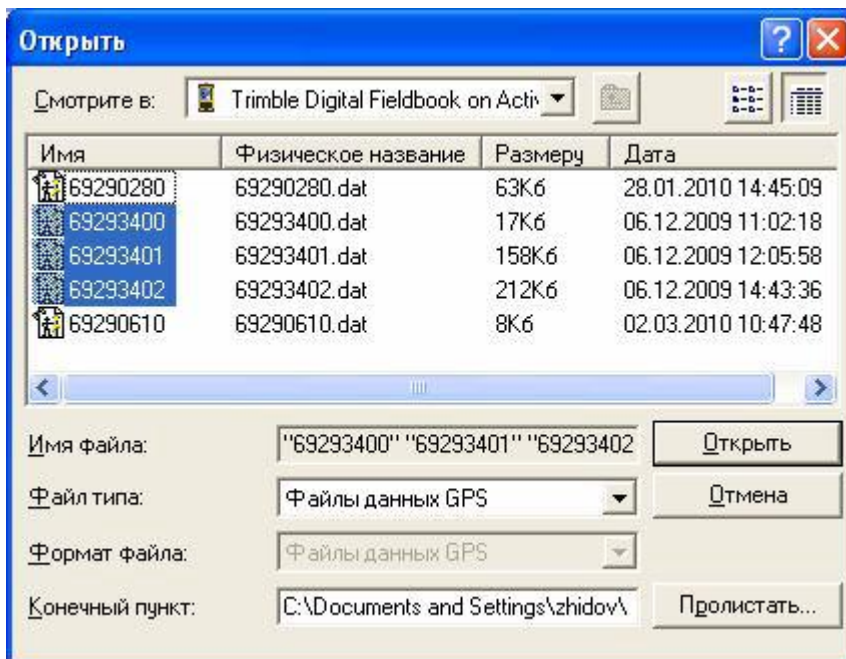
Открыть

Смотрите в: Trimble Digital Fieldbook on Activ

| Имя | Физическое название | Размеру | Дата |
|---|---|---|---|
| 69290280 | 69290280.dat | 63Кб | 28.01.2010 14:45:09 |
| 69293400 | 69293400.dat | 17Кб | 06.12.2009 11:02:18 |
| 69293401 | 69293401.dat | 158Кб | 06.12.2009 12:05:58 |
| 69293402 | 69293402.dat | 212Кб | 06.12.2009 14:43:36 |
| 69290610 | 69290610.dat | 8Кб | 02.03.2010 10:47:48 |

Имя файла: "69293400" "69293401" "69293402

Открыть

Файл типа: Файлы данных GPS

Отмена

Формат файла: Файлы данных GPS

Конечный пункт: C:\Documents and Settings\zhidov\

Пролистать...